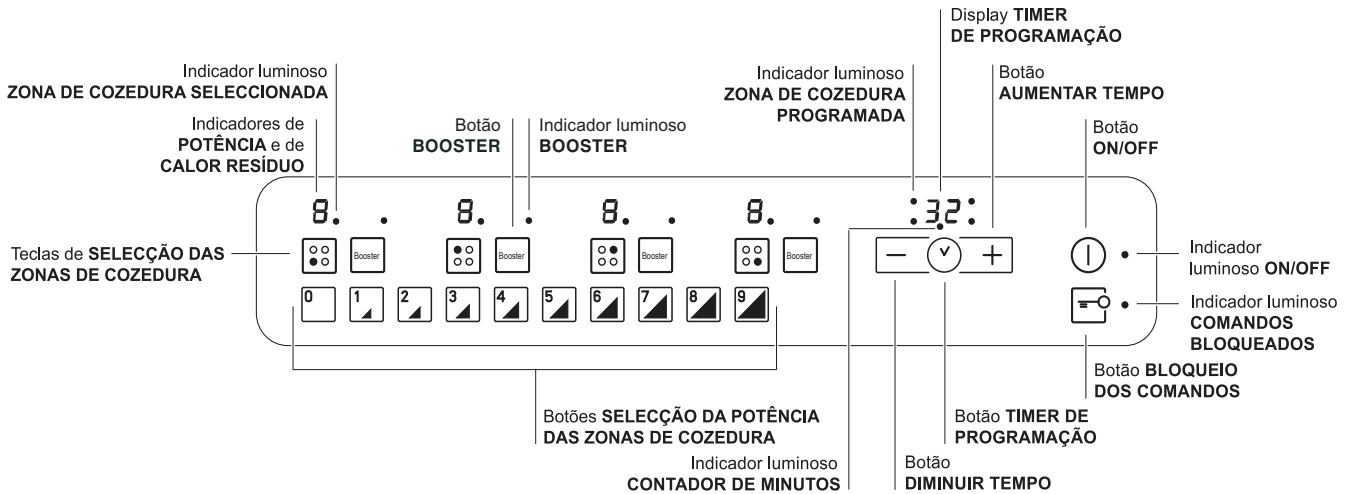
Display **TIMER DE PROGRAMAÇÃO**

Indicador luminoso **ZONA DE COZEDURA SELECCIONADA**

Indicador luminoso **ZONA DE COZEDURA PROGRAMADA**

Botão **AUMENTAR TEMPO**

Indicadores de **POTÊNCIA** e de **CALOR RESÍDUO**

Botão **BOOSTER**

Indicador luminoso **BOOSTER**

Botão **ON/OFF**

8. 8. 8. 8. 32

Teclas de **SELECÇÃO DAS ZONAS DE COZEDURA**

Booster Booster Booster Booster

− +

Indicador luminoso **ON/OFF**

0 1 2 3 4 5 6 7 8 9

Indicador luminoso **COMANDOS BLOQUEADOS**

Botão **BLOQUEIO DOS COMANDOS**

Botões **SELECÇÃO DA POTÊNCIA DAS ZONAS DE COZEDURA**

Botão **TIMER DE PROGRAMAÇÃO**

Indicador luminoso **CONTADOR DE MINUTOS**

Botão **DIMINUIR TEMPO**